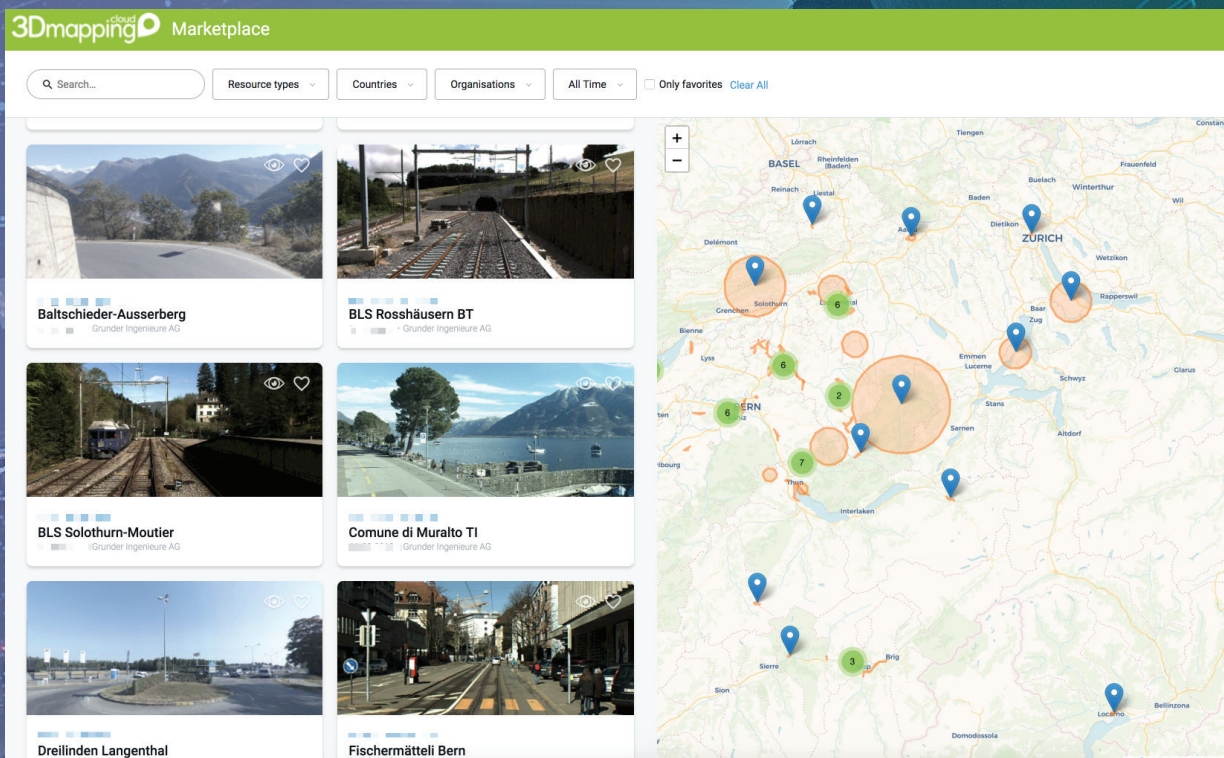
3Dmapping cloud Marketplace

Search...

Resource types

Countries

Organisations

All Time

Only favorites

Clear All

Baltschieder-Ausserberg

Grunder Ingenieure AG

BLS Rosshäusern BT

Grunder Ingenieure AG

BLS Solothurn-Moutier

Grunder Ingenieure AG

Comune di Muralto TI

Grunder Ingenieure AG

Dreilinden Langenthal

Fischermätteli Bern

+

−

Tiengen

Constanz

Lörrach

BASEL

Rheinfelden (Baden)

Frauenfeld

Reinach

Liestal

Buelach

Winterthur

Baden

Wil

Delémont

Aarau

Dietikon

ZURICH

Wetzikon

Solothurn

Rapperswil

Grenchen

6

Baar

Zug

Bienne

Emmen

Lucerne

Lyss

6

Schwyz

Glarus

2

Stans

6

BERN

Sarnen

Altdorf

7

Thun

Interlaken

Brig

3

Sierre

Sion

Locarno

Bellinzona

Domodossola